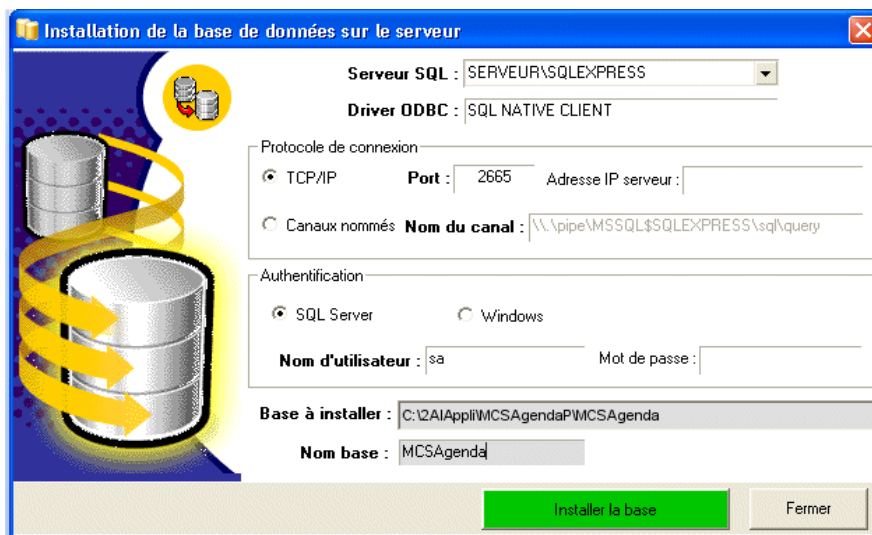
Installation de la base de données sur le serveur

Serveur SQL : SERVEUR\SQLEXPRESS

Driver ODBC : SQL NATIVE CLIENT

Protocole de connexion

TCP/IP

Port : 2665

Adresse IP serveur :

Canaux nommés

Nom du canal : \\.\pipe\MSSQL$SQLEXPRESS\sql\query

Authentification

SQL Server

Windows

Nom d'utilisateur : sa

Mot de passe :

Base à installer : C:\2AIAppli\MCSAgendaP\MCSAgenda

Nom base : MCSAgenda

Installer la base

Fermer